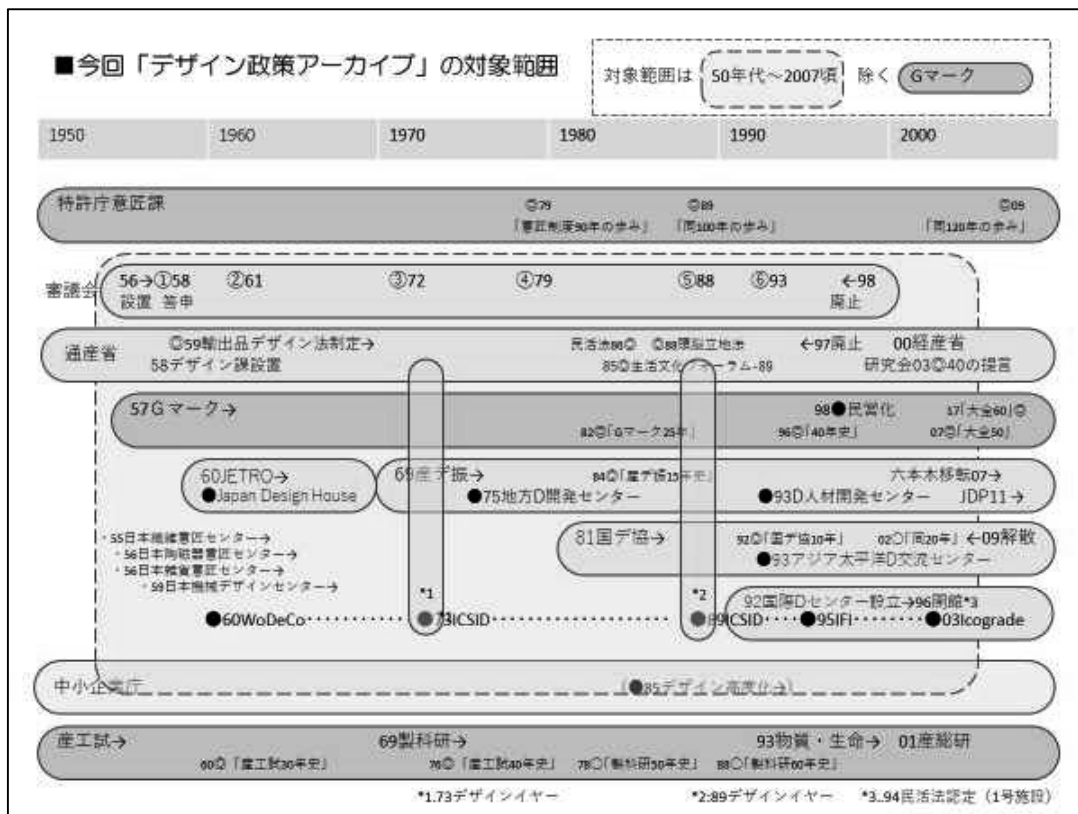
■今回「デザイン政策アーカイブ」の対象範囲

対象範囲は 50年代～2007頃 除く Gマーク

1950 1960 1970 1980 1990 2000

特許庁意匠課 ◎79「意匠制度90年の歩み」 ◎89「同100年の歩み」 ◎09「同120年の歩み」

審議会 56→①58 設置 答申 ②61 ③72 ④79 ⑤88 ⑥93 ←98 廃止

通産省 ◎59輸出品デザイン法制定→ 58デザイン課設置 民活法86◎ ◎88県設立地志 85◎生活文化フォーラム-89 ←97廃止 00経産省 研究会03◎40の提言

57Gマーク→ 98●民営化 82◎「Gマーク25年」 96◎「40年史」 17「大全60」◎ 07◎「大全50」

60JETRO→ ●Japan Design House 69産デ振→ 84◎「産デ振15年史」 ●75地方D開発センター 六本木移転07→ ●93D人材開発センター JDP11→

・55日本繊維意匠センター→ ・56日本陶磁器意匠センター→ ・56日本雑貨意匠センター→ ・59日本機械デザインセンター→

81国デ協→ 92◎「国デ協10年」 02◯「同20年」 ←09解散 ●93アジア太平洋D交流センター

92国際Dセンター設立→96閉館*3

*1 *2

●60WoDeCo・・・・・・・・・・・・●73ICSID・・・・・・・・・・・・・・・・・・●89ICSID・・・・●95IFI・・・・・・・・●03Icograde

中小企業庁 (●85デザイン高度化☆)

産工試→ 60◎「産工試30年史」 69製科研→ 76◎「産工試40年史」 78◯「製科研50年史」 88◯「製科研60年史」 93物質・生命→ 01産総研

*1.73デザインイヤー *2.89デザインイヤー *3.94民活法認定（1号施設）